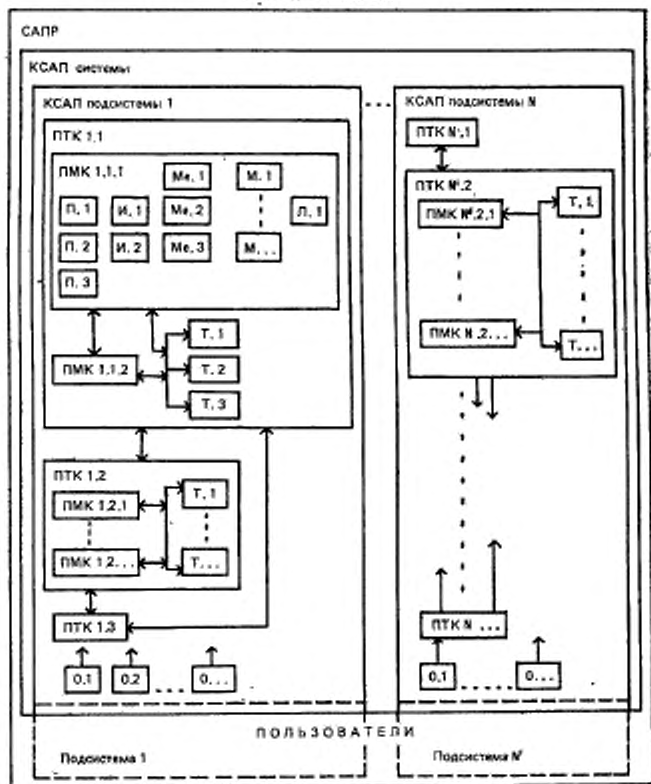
САПР

КСАП системы

КСАП подсистемы 1

КСАП подсистемы N

ПТК 1.1

ПМК 1.1.1

Ме. 1

М. 1

П. 1

И. 1

Ме. 2

Л. 1

П. 2

И. 2

Ме. 3

М. . .

П. 3

Т. 1

ПМК 1.1.2

Т. 2

Т. 3

ПТК 1.2

ПМК 1.2.1

Т. 1

ПМК 1.2. . .

Т. . .

ПТК 1.3

0.1

0.2

0. . .

ПТК N.1

ПТК N.2

ПМК N.2.1

Т. 1

ПМК N.2. . .

Т. . .

ПТК N . . .

0.1

0. . .

ПОЛЬЗОВАТЕЛИ

Подсистема 1

Подсистема N